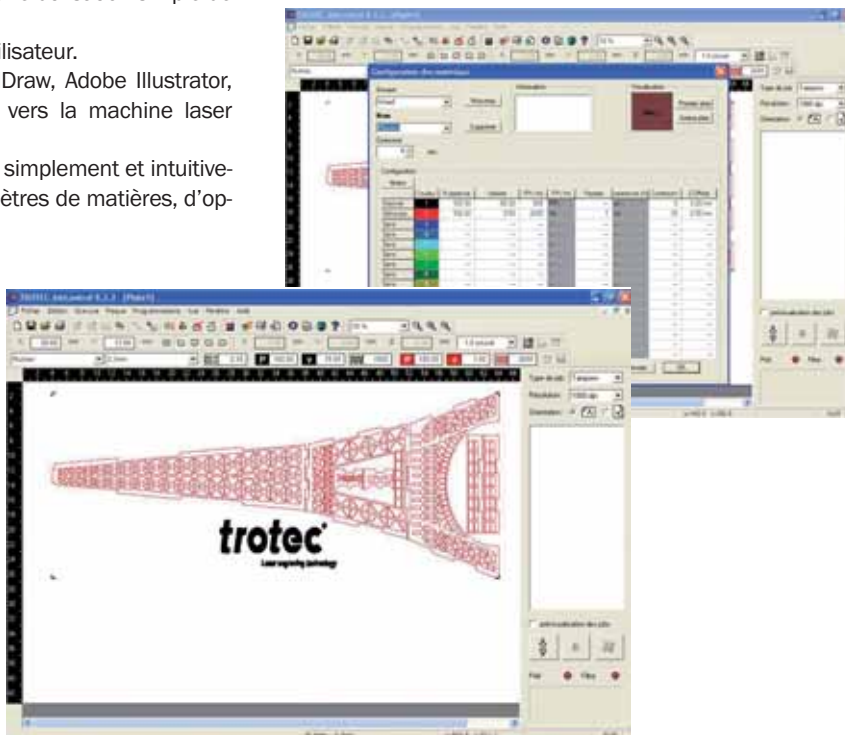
lisateur.

Draw, Adobe Illustrator, vers la machine laser

simplement et intuitivetres de matières, d'op-

Configuration des matériaux

trotec
Laser engraving technology

Type de job
Résolution
Dimension